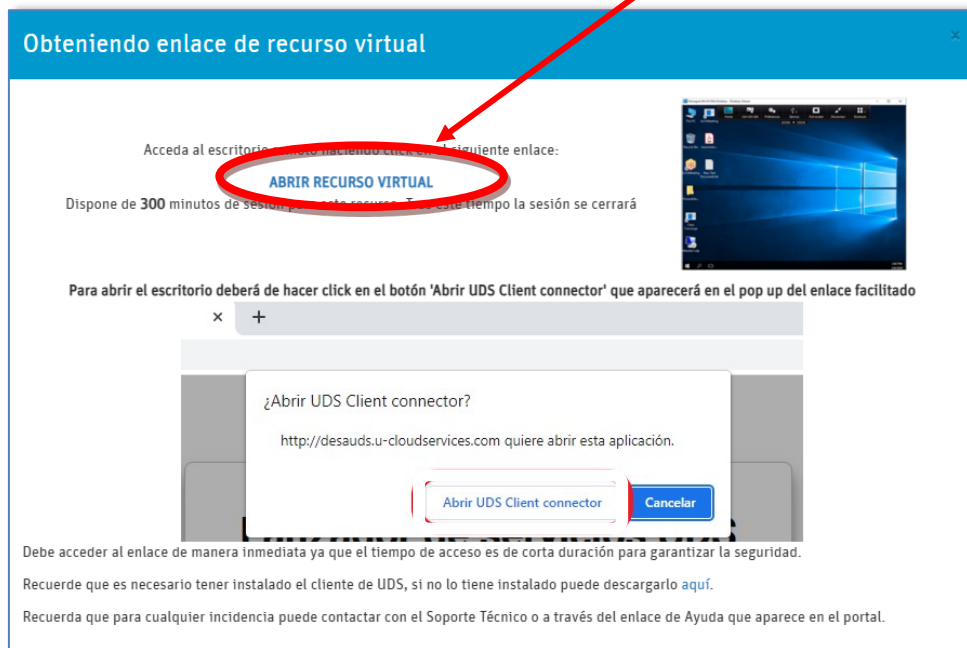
Obteniendo enlace de recurso virtual

Acceda al escritorio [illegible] haciendo click en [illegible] siguiente enlace:

ABRIR RECURSO VIRTUAL

Dispone de **300** minutos de sesión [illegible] este recurso. T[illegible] este tiempo la sesión se cerrará

Para abrir el escritorio deberá de hacer click en el botón 'Abrir UDS Client connector' que aparecerá en el pop up del enlace facilitado

×   +

¿Abrir UDS Client connector?

http://desauds.u-cloudservices.com quiere abrir esta aplicación.

Abrir UDS Client connector   Cancelar

Debe acceder al enlace de manera inmediata ya que el tiempo de acceso es de corta duración para garantizar la seguridad.

Recuerde que es necesario tener instalado el cliente de UDS, si no lo tiene instalado puede descargarlo aquí.

Recuerda que para cualquier incidencia puede contactar con el Soporte Técnico o a través del enlace de Ayuda que aparece en el portal.